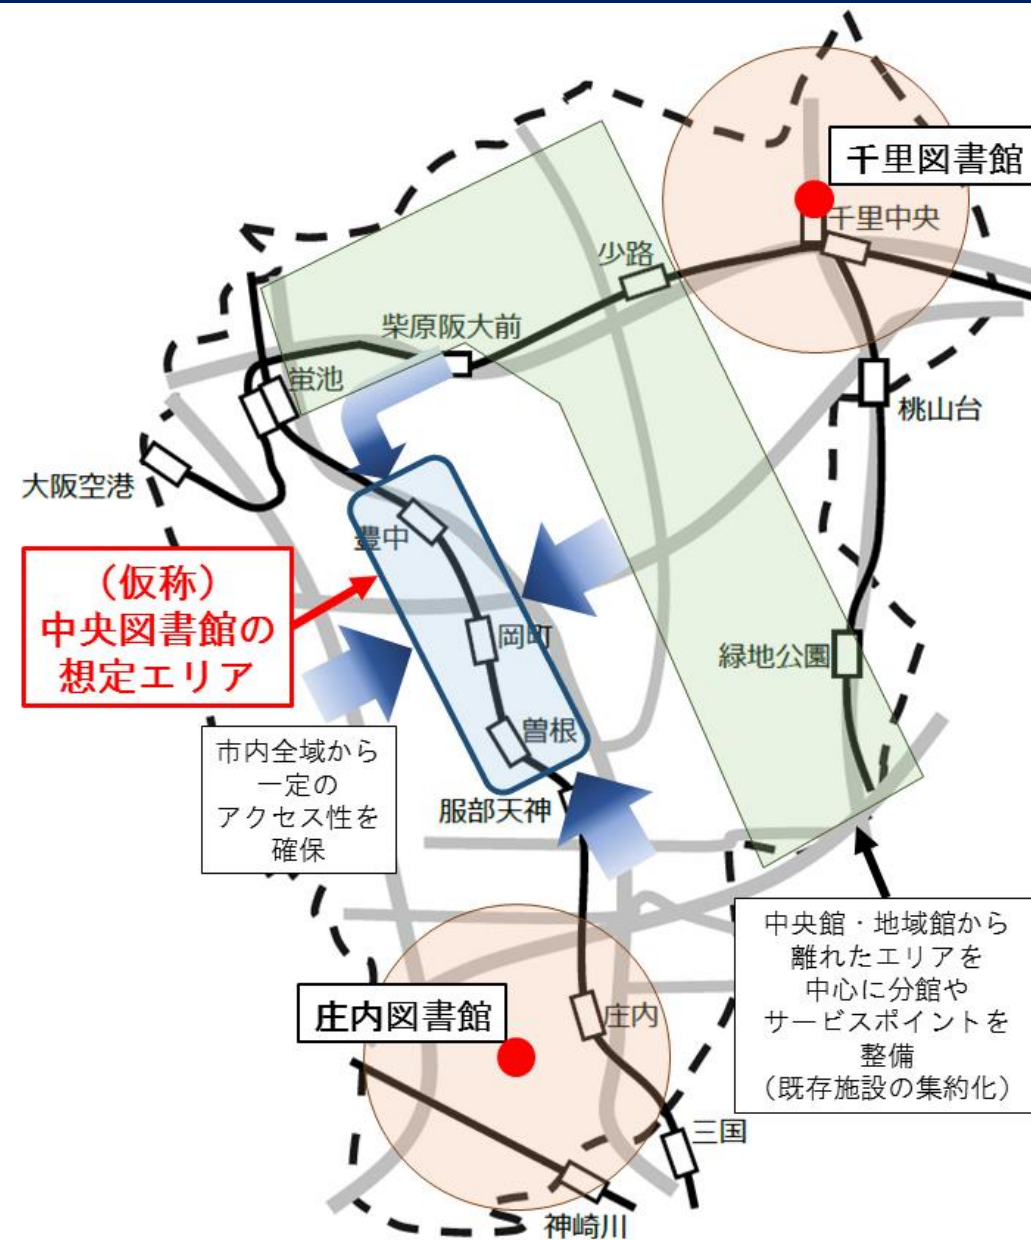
千里図書館

千里中央

少路

柴原阪大前

蛍池

桃山台

大阪空港

豊中

（仮称）
中央図書館の
想定エリア

岡町

緑地公園

曽根

市内全域から
一定の
アクセス性を
確保

服部天神

中央館・地域館から
離れたエリアを
中心に分館や
サービスポイントを
整備
（既存施設の集約化）

庄内図書館

庄内

三国

神崎川